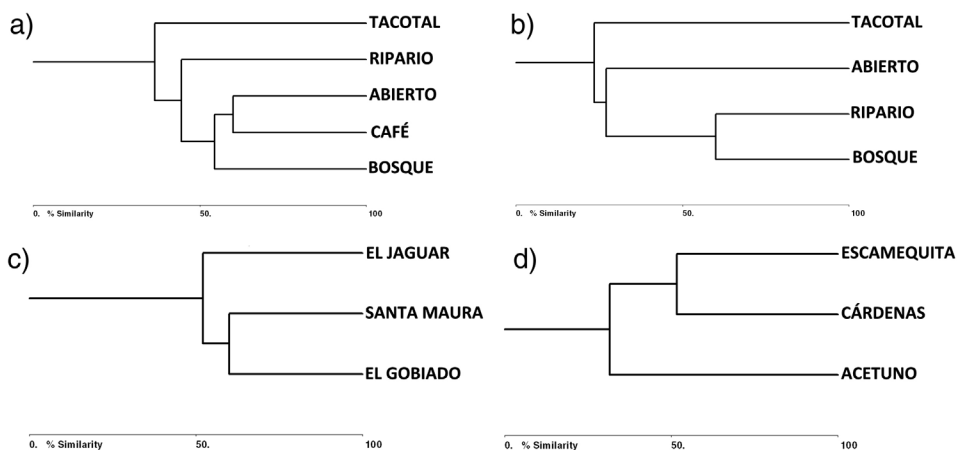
a)

TACOTAL
RIPARIO
ABIERTO
CAFÉ
BOSQUE

0. % Similarity 50. 100

b)

TACOTAL
ABIERTO
RIPARIO
BOSQUE

0. % Similarity 50. 100

c)

EL JAGUAR
SANTA MAURA
EL GOBIADO

0. % Similarity 50. 100

d)

ESCAMEQUITA
CÁRDENAS
ACETUNO

0. % Similarity 50. 100